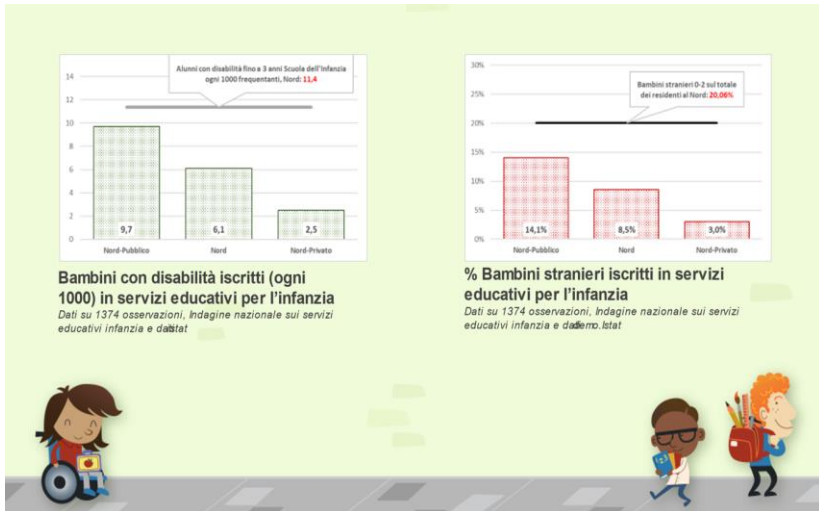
14
12
10
8
6
4
2
0

Alunni con disabilità fino a 3 anni Scuola dell'Infanzia ogni 1000 frequentanti, Nord: 11,4

9,7
6,1
2,5

Nord-Pubblico
Nord
Nord-Privato

Bambini con disabilità iscritti (ogni 1000) in servizi educativi per l'infanzia

Dati su 1374 osservazioni, Indagine nazionale sui servizi educativi infanzia e dati Istat

30%
25%
20%
15%
10%
5%
0%

Bambini stranieri 0-2 sul totale dei residenti al Nord: 20,06%

14,1%
8,5%
3,0%

Nord-Pubblico
Nord
Nord-Privato

% Bambini stranieri iscritti in servizi educativi per l'infanzia

Dati su 1374 osservazioni, Indagine nazionale sui servizi educativi infanzia e dati demo.Istat